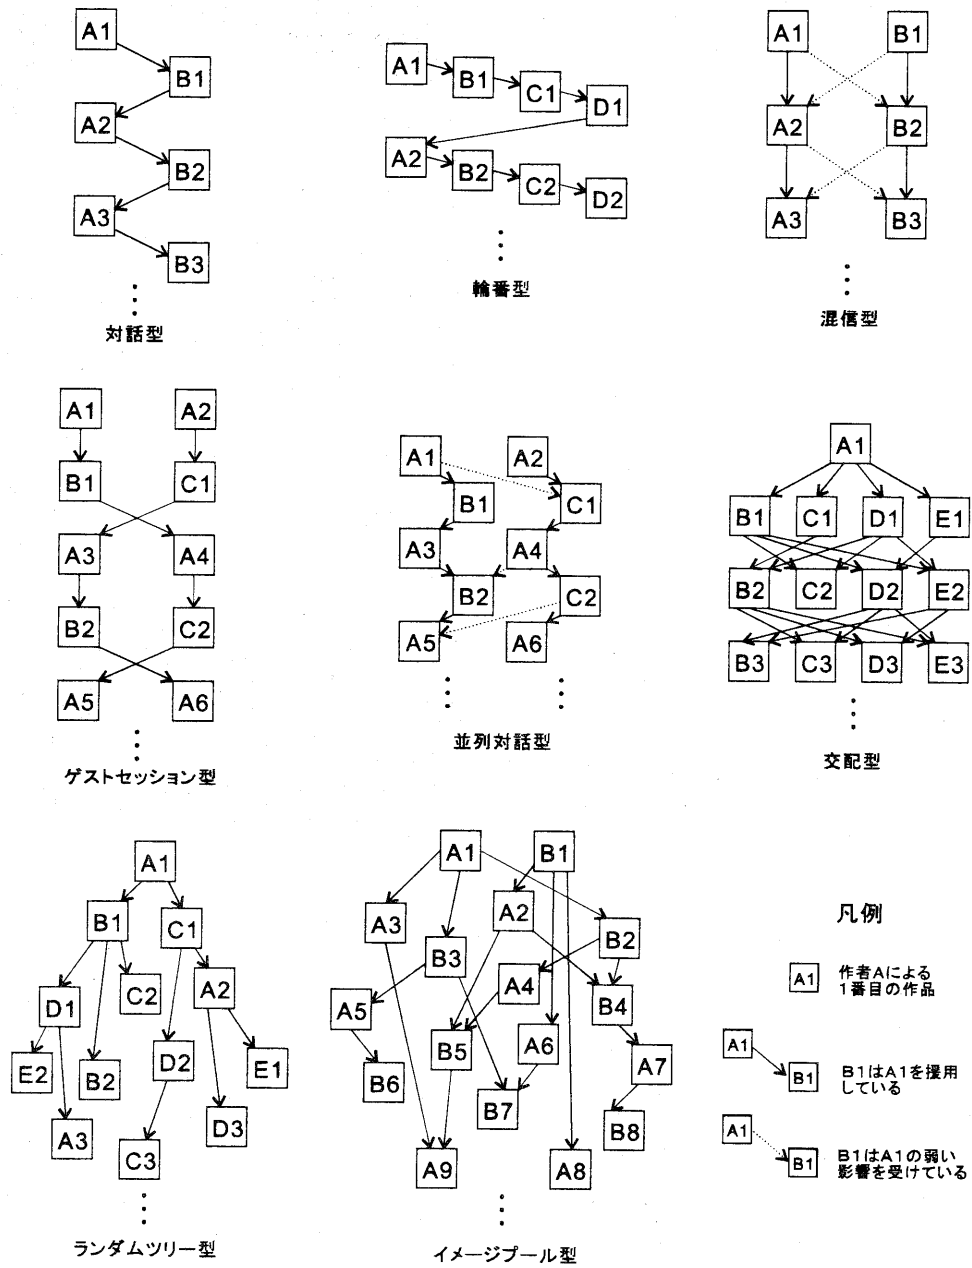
A1
B1
A2
B2
A3
B3
対話型

A1
B1
C1
D1
A2
B2
C2
D2
輪番型

A1
B1
A2
B2
A3
B3
混信型

A1
A2
B1
C1
A3
A4
B2
C2
A5
A6
ゲストセッション型

A1
A2
B1
C1
A3
A4
B2
C2
A5
A6
並列対話型

A1
B1
C1
D1
E1
B2
C2
D2
E2
B3
C3
D3
E3
交配型

A1
B1
C1
D1
C2
A2
E2
B2
D2
E1
A3
D3
C3
ランダムツリー型

A1
B1
A3
A2
B2
B3
A4
B4
A5
B5
A6
A7
B6
B7
B8
A9
A8
イメージプール型

凡例
A1 作者Aによる1番目の作品
A1 B1 B1はA1を援用している
A1 B1 B1はA1の弱い影響を受けている